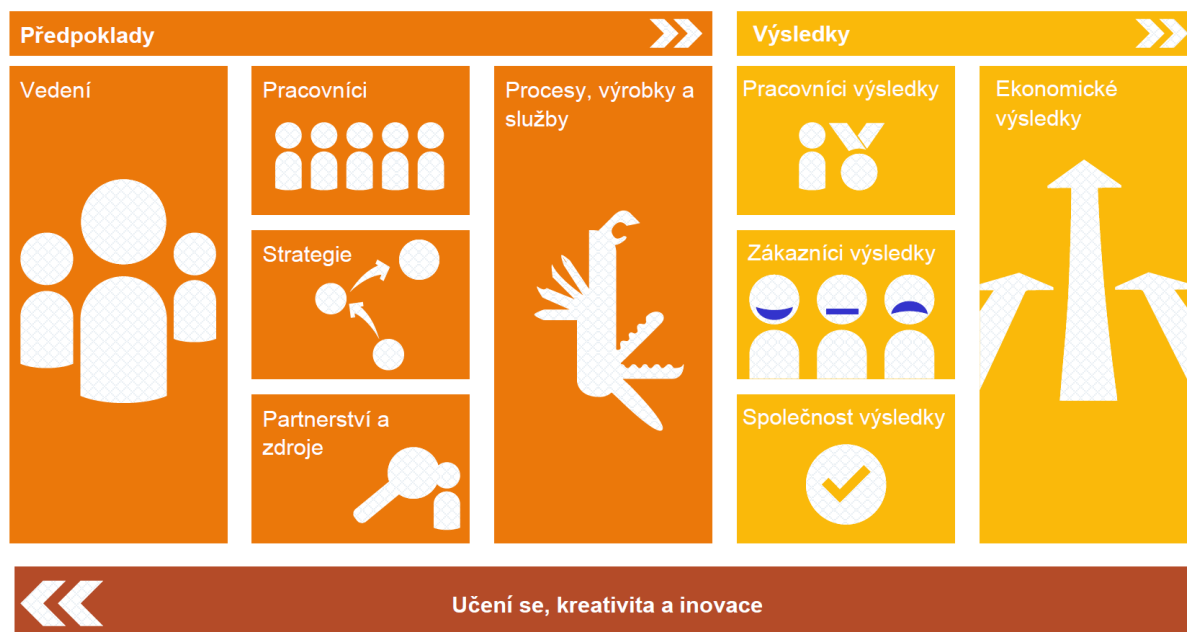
Předpoklady

Výsledky

Vedení

Pracovníci

Procesy, výrobky a služby

Pracovníci výsledky

Ekonomické výsledky

Strategie

Zákazníci výsledky

Partnerství a zdroje

Společnost výsledky

Učení se, kreativita a inovace